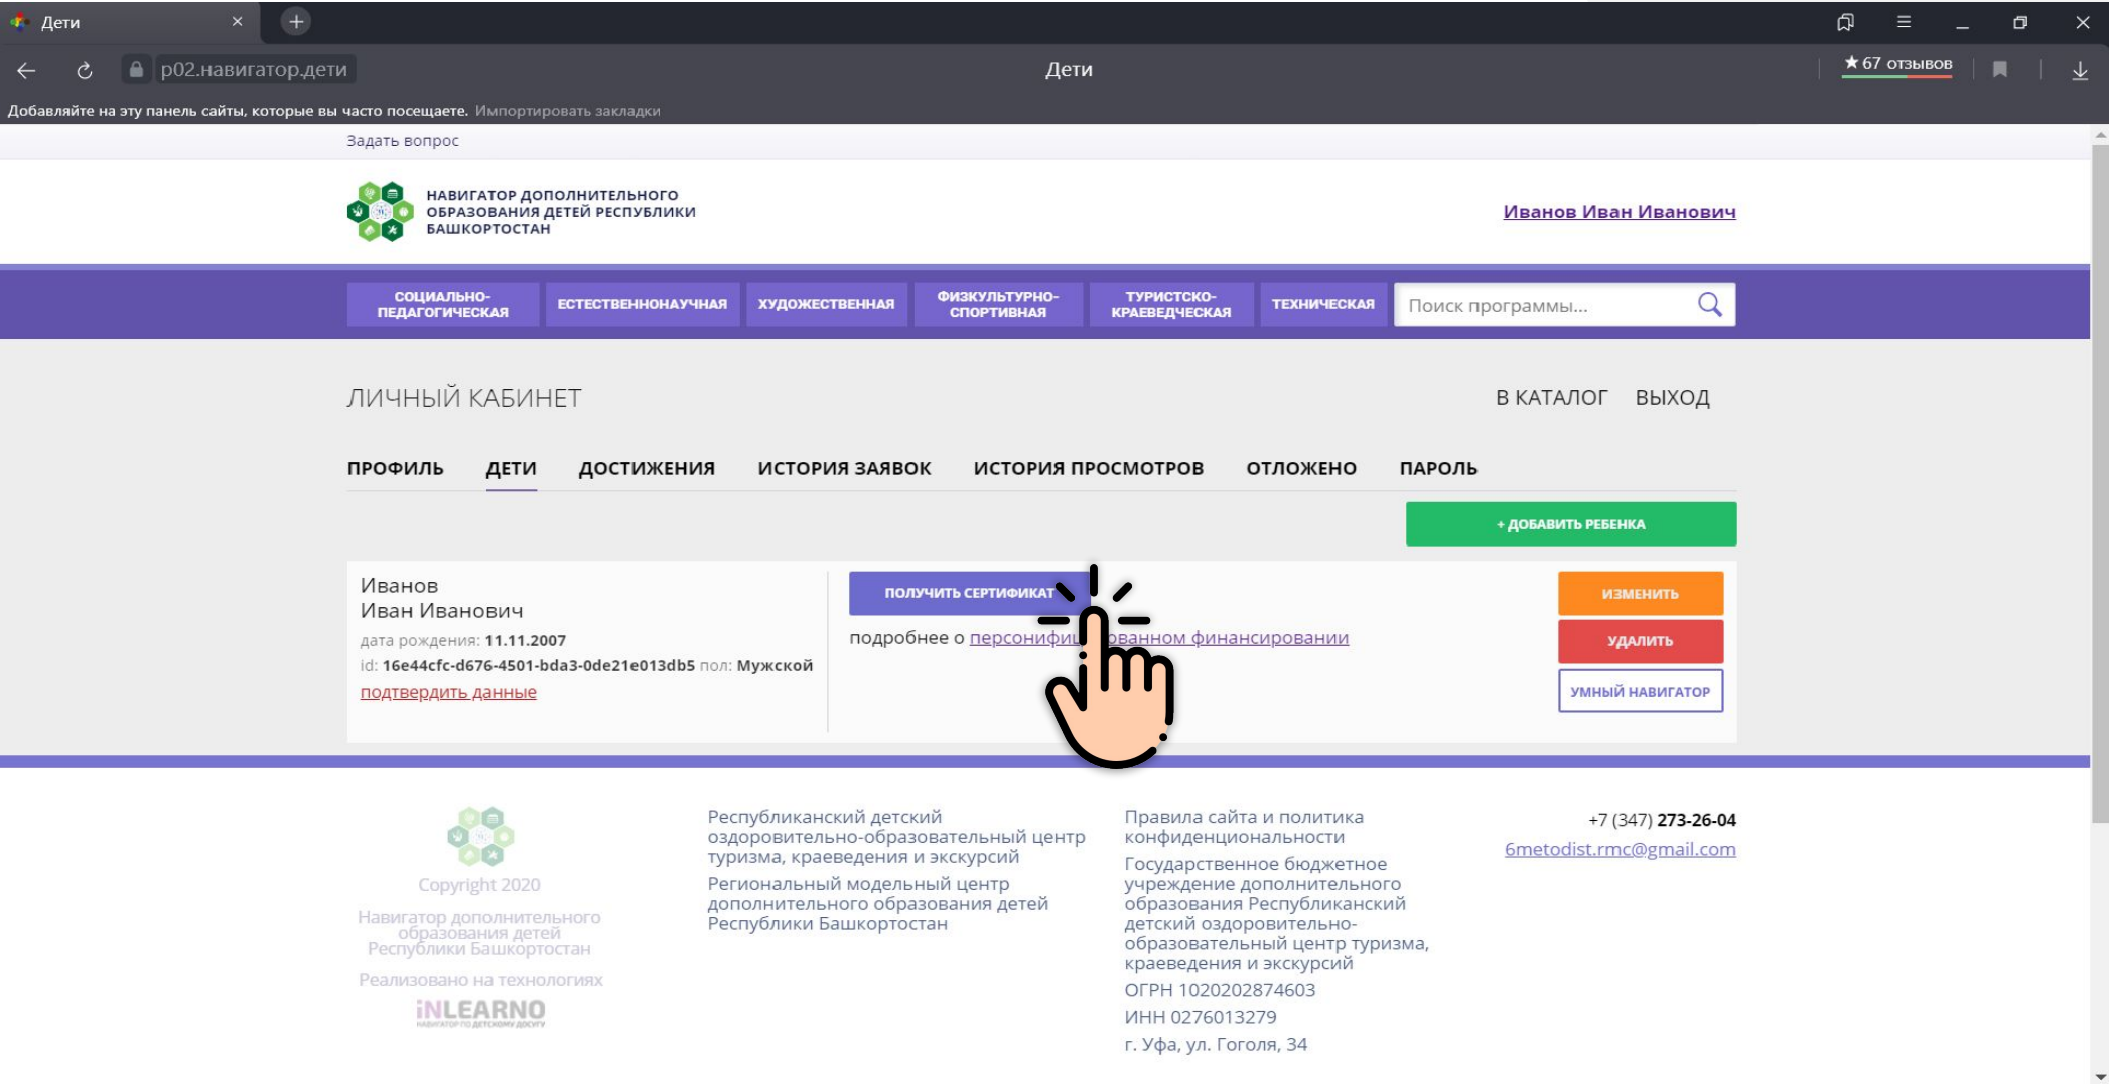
Дети

р02.навигатор.дети

Дети

★ 67 отзывов

Добавляйте на эту панель сайты, которые вы часто посещаете. Импортировать закладки

Задать вопрос

НАВИГАТОР ДОПОЛНИТЕЛЬНОГО ОБРАЗОВАНИЯ ДЕТЕЙ РЕСПУБЛИКИ БАШКОРТОСТАН

Иванов Иван Иванович

СОЦИАЛЬНО-ПЕДАГОГИЧЕСКАЯ
ЕСТЕСТВЕННОНАУЧНАЯ
ХУДОЖЕСТВЕННАЯ
ФИЗКУЛЬТУРНО-СПОРТИВНАЯ
ТУРИСТСКО-КРАЕВЕДЧЕСКАЯ
ТЕХНИЧЕСКАЯ

Поиск программы...

ЛИЧНЫЙ КАБИНЕТ

В КАТАЛОГ ВЫХОД

ПРОФИЛЬ ДЕТИ ДОСТИЖЕНИЯ ИСТОРИЯ ЗАЯВОК ИСТОРИЯ ПРОСМОТРОВ ОТЛОЖЕНО ПАРОЛЬ

+ ДОБАВИТЬ РЕБЕНКА

Иванов
Иван Иванович
дата рождения: 11.11.2007
id: 16e44cfc-d676-4501-bda3-0de21e013db5 пол: Мужской
подтвердить данные

ПОЛУЧИТЬ СЕРТИФИКАТ

подробнее о персонифи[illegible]ванном финансировании

ИЗМЕНИТЬ
УДАЛИТЬ
УМНЫЙ НАВИГАТОР

Copyright 2020

Навигатор дополнительного образования детей Республики Башкортостан

Реализовано на технологиях

iNLEARNO
НАВИГАТОР ПО ДЕТСКОМУ ДОСУГУ

Республиканский детский оздоровительно-образовательный центр туризма, краеведения и экскурсий

Региональный модельный центр дополнительного образования детей Республики Башкортостан

Правила сайта и политика конфиденциальности

Государственное бюджетное учреждение дополнительного образования Республиканский детский оздоровительно-образовательный центр туризма, краеведения и экскурсий

ОГРН 1020202874603

ИНН 0276013279

г. Уфа, ул. Гоголя, 34

+7 (347) 273-26-04

6metodist.rmc@gmail.com